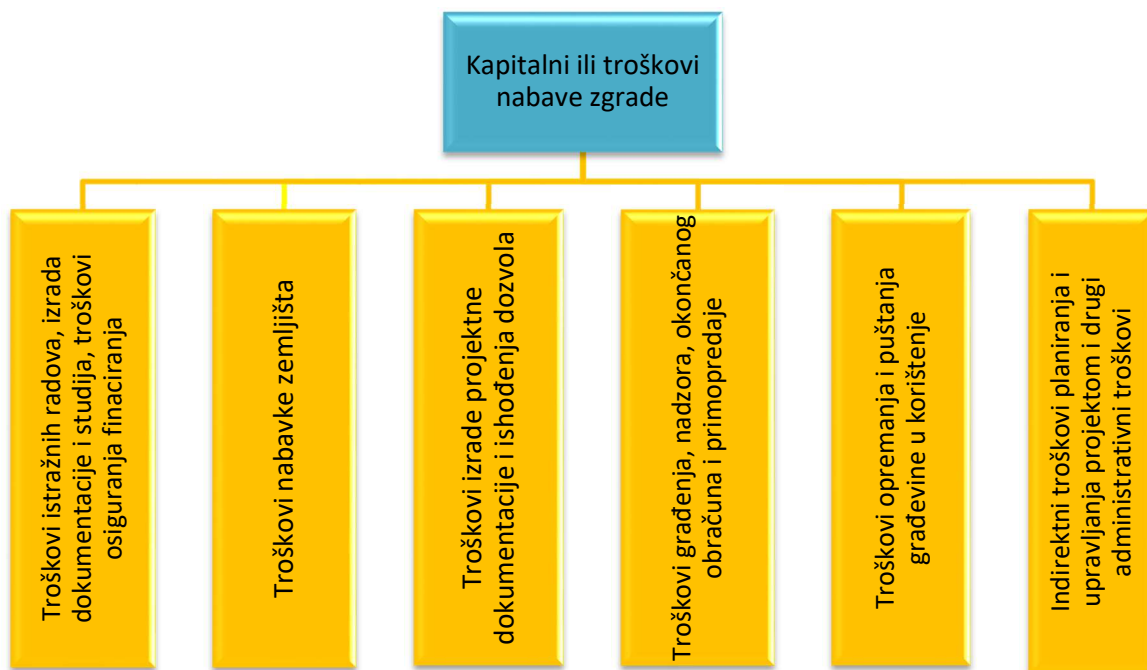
Kapitalni ili troškovi nabave zgrade

Troškovi istražnih radova, izrada dokumentacije i studija, troškovi osiguranja finaciranja

Troškovi nabavke zemljišta

Troškovi izrade projektne dokumentacije i ishođenja dozvola

Troškovi građenja, nadzora, okončanog obračuna i primopredaje

Troškovi opremanja i puštanja građevine u korištenje

Indirektni troškovi planiranja i upravljanja projektom i drugi administrativni troškovi